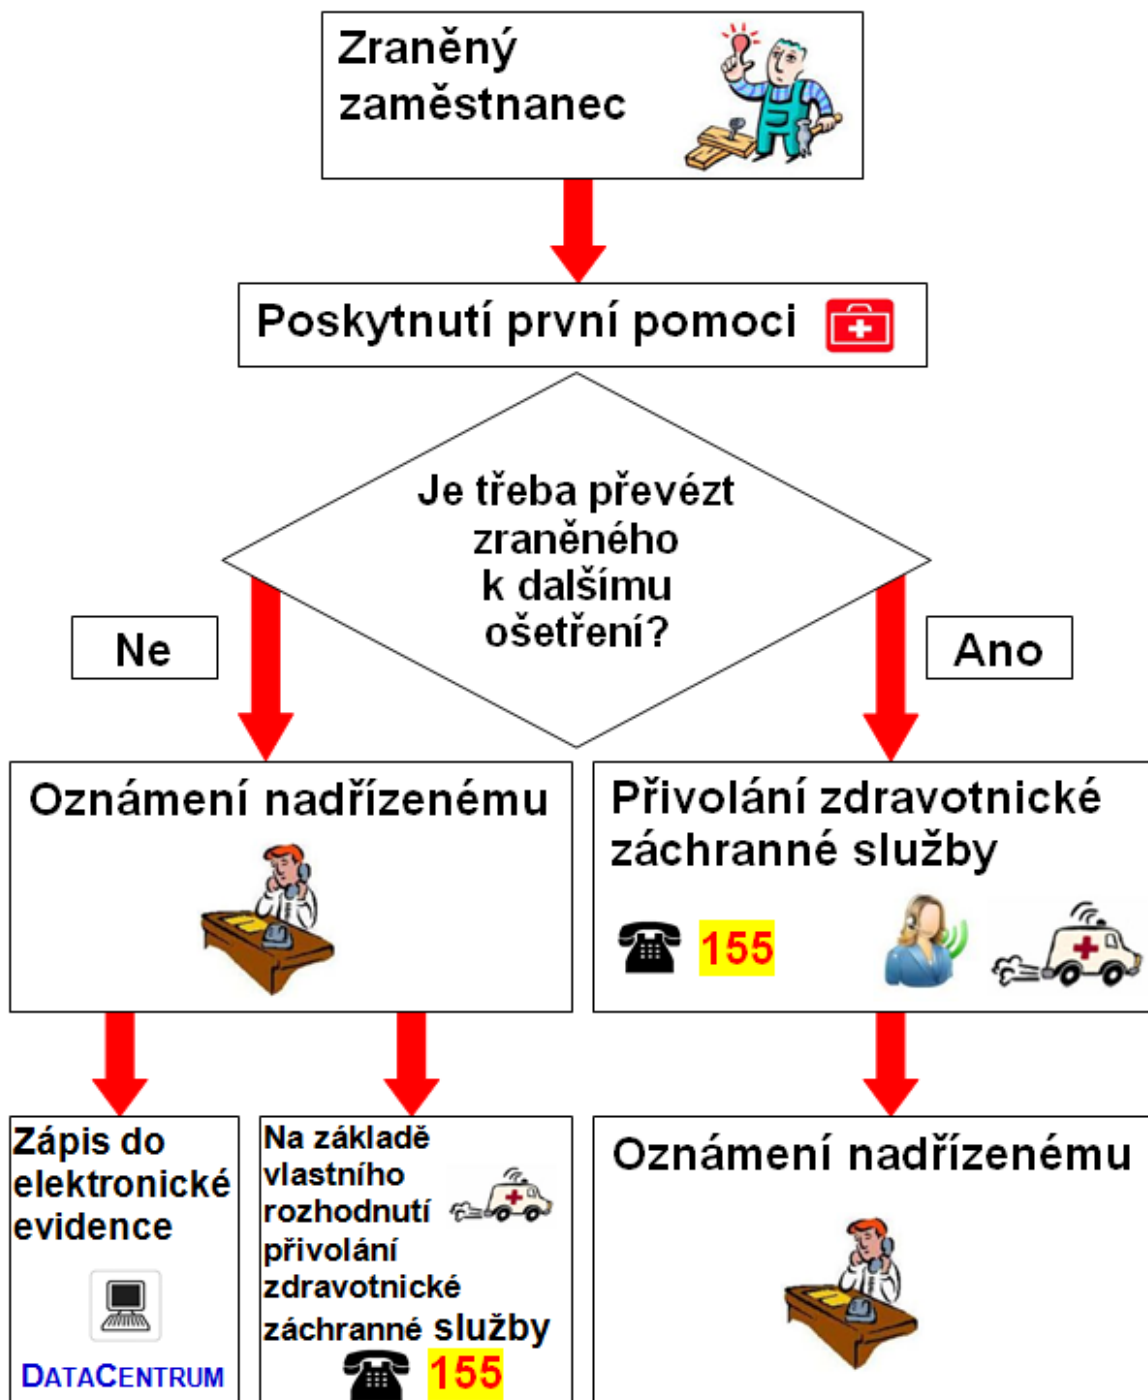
Zraněný zaměstnanec

Poskytnutí první pomoci

Je třeba převézt zraněného k dalšímu ošetření?

Ne

Ano

Oznámení nadřízenému

Přivolání zdravotnické záchranné služby

155

Zápis do elektronické evidence

DATACENTRUM

Na základě vlastního rozhodnutí přivolání zdravotnické záchranné služby

155

Oznámení nadřízenému